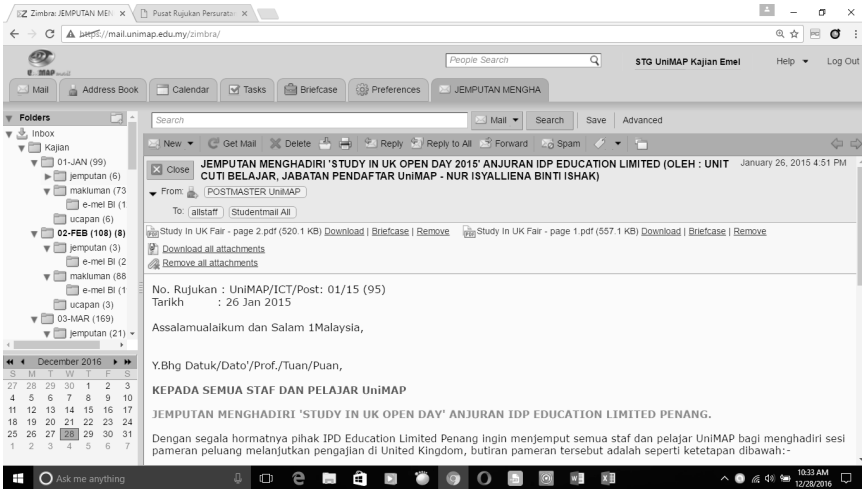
Zimbra: JEMPUTAN MEN ×
Pusat Rujukan Persurata ×
https://mail.unimap.edu.my/zimbra/

People Search
STG UniMAP Kajian Emel
Help ▾
Log Out

Mail
Address Book
Calendar
Tasks
Briefcase
Preferences
JEMPUTAN MENGHA

Search
Mail ▾
Search
Save
Advanced

Folders
Inbox
Kajian
01-JAN (99)
jemputan (6)
makluman (73
e-mel BI (1
ucapan (6)
02-FEB (108) (8)
jemputan (3)
e-mel BI (2
makluman (88
e-mel BI (1
ucapan (3)
03-MAR (169)
jemputan (21)

December 2016

| S | M | T | W | T | F | S |
|---|---|---|---|---|---|---|
| 27 | 28 | 29 | 30 | 1 | 2 | 3 |
| 4 | 5 | 6 | 7 | 8 | 9 | 10 |
| 11 | 12 | 13 | 14 | 15 | 16 | 17 |
| 18 | 19 | 20 | 21 | 22 | 23 | 24 |
| 25 | 26 | 27 | 28 | 29 | 30 | 31 |
| 1 | 2 | 3 | 4 | 5 | 6 | 7 |

New ▾
Get Mail
Delete
Reply
Reply to All
Forward
Spam

Close
JEMPUTAN MENGHADIRI 'STUDY IN UK OPEN DAY 2015' ANJURAN IDP EDUCATION LIMITED (OLEH : UNIT CUTI BELAJAR, JABATAN PENDAFTAR UniMAP - NUR ISYALLIENA BINTI ISHAK)
January 26, 2015 4:51 PM
From: POSTMASTER UniMAP
To: allstaff Studentmail All

Study In UK Fair - page 2.pdf (520.1 KB) Download | Briefcase | Remove
Study In UK Fair - page 1.pdf (557.1 KB) Download | Briefcase | Remove
Download all attachments
Remove all attachments

No. Rujukan : UniMAP/ICT/Post: 01/15 (95)
Tarikh : 26 Jan 2015

Assalamualaikum dan Salam 1Malaysia,

Y.Bhg Datuk/Dato'/Prof./Tuan/Puan,

KEPADA SEMUA STAF DAN PELAJAR UniMAP

JEMPUTAN MENGHADIRI 'STUDY IN UK OPEN DAY' ANJURAN IDP EDUCATION LIMITED PENANG.

Dengan segala hormatnya pihak IPD Education Limited Penang ingin menjemput semua staf dan pelajar UniMAP bagi menghadiri sesi pameran peluang melanjutkan pengajian di United Kingdom, butiran pameran tersebut adalah seperti ketetapan dibawah:-

Ask me anything
10:33 AM
12/28/2016